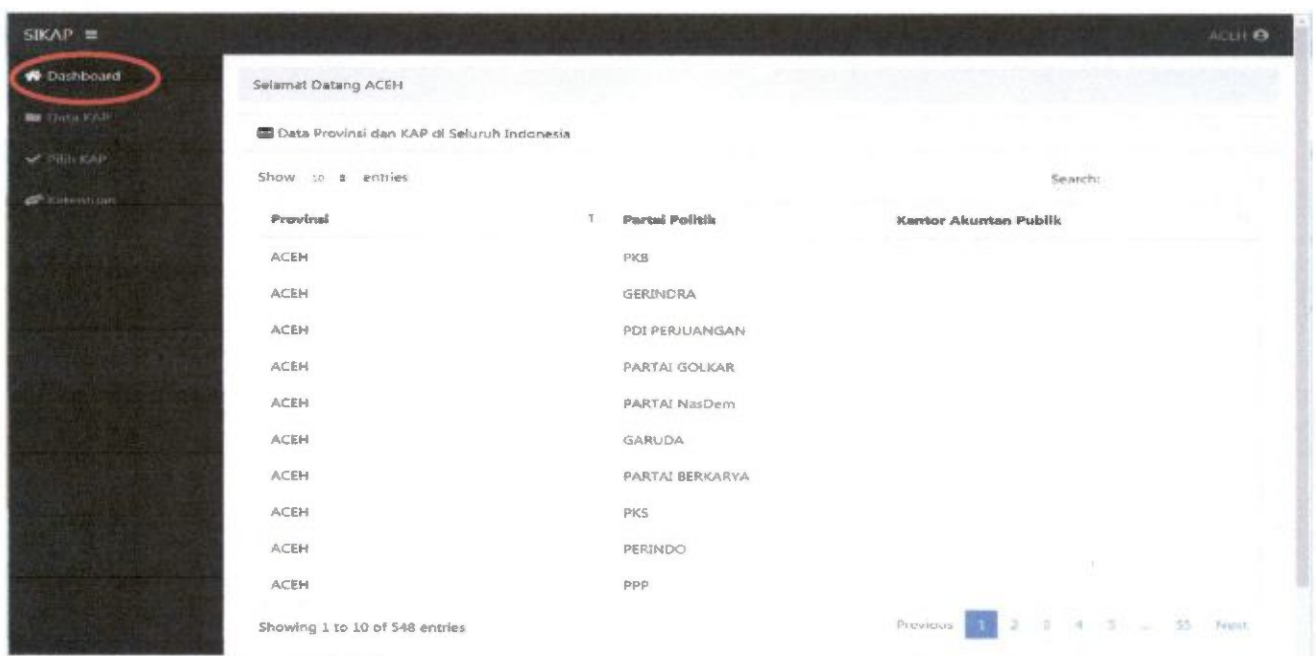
SIKAP ≡

ACEH

Dashboard

Data KAP

Pilih KAP

Ketentuan

Selamat Datang ACEH

Data Provinsi dan KAP di Seluruh Indonesia

Show 10 entries

Search:

| Provinsi | Partai Politik | Kantor Akuntan Publik |
|---|---|---|
| ACEH | PKB | |
| ACEH | GERINDRA | |
| ACEH | PDI PERJUANGAN | |
| ACEH | PARTAI GOLKAR | |
| ACEH | PARTAI NasDem | |
| ACEH | GARUDA | |
| ACEH | PARTAI BERKARYA | |
| ACEH | PKS | |
| ACEH | PERINDO | |
| ACEH | PPP | |

Showing 1 to 10 of 548 entries

Previous 1 2 3 4 5 ... 55 Next